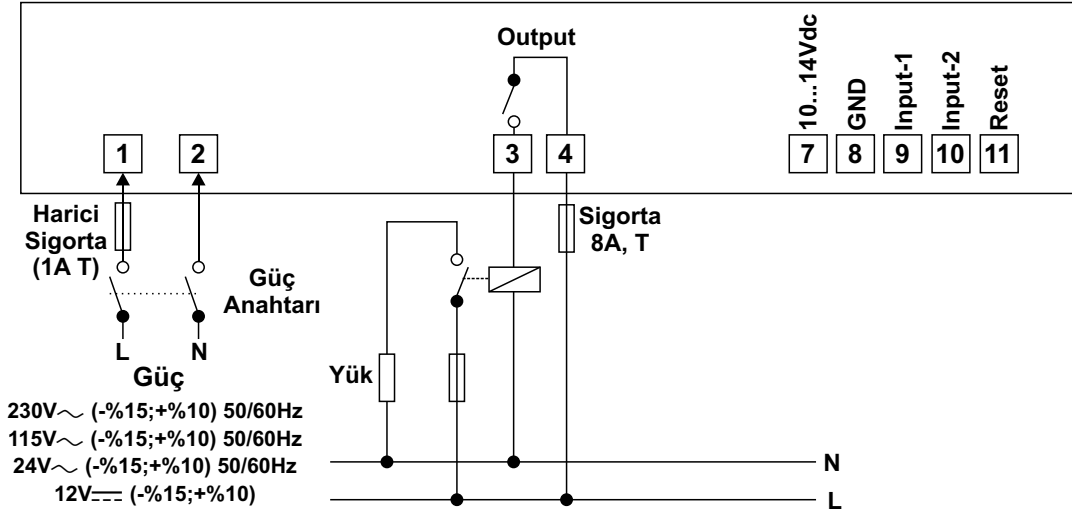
Output

10...14Vdc
GND
Input-1
Input-2
Reset

1 2 3 4 7 8 9 10 11

Harici Sigorta (1A T)

Güç Anahtarı

Sigorta 8A, T

L N

Güç

Yük

230V$\sim$ (-%15;+%10) 50/60Hz
115V$\sim$ (-%15;+%10) 50/60Hz
24V$\sim$ (-%15;+%10) 50/60Hz
12V$\overline{---}$ (-%15;+%10)

N
L